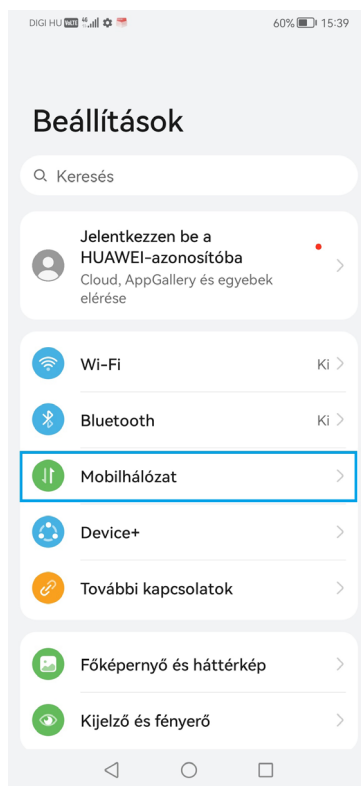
DIGI HU 60% 15:39

Beállítások

Keresés

Jelentkezzen be a HUAWEI-azonosítóba
Cloud, AppGallery és egyebek elérése

Wi-Fi Ki

Bluetooth Ki

Mobilhálózat

Device+

További kapcsolatok

Főképernyő és háttérkép

Kijelző és fényerő